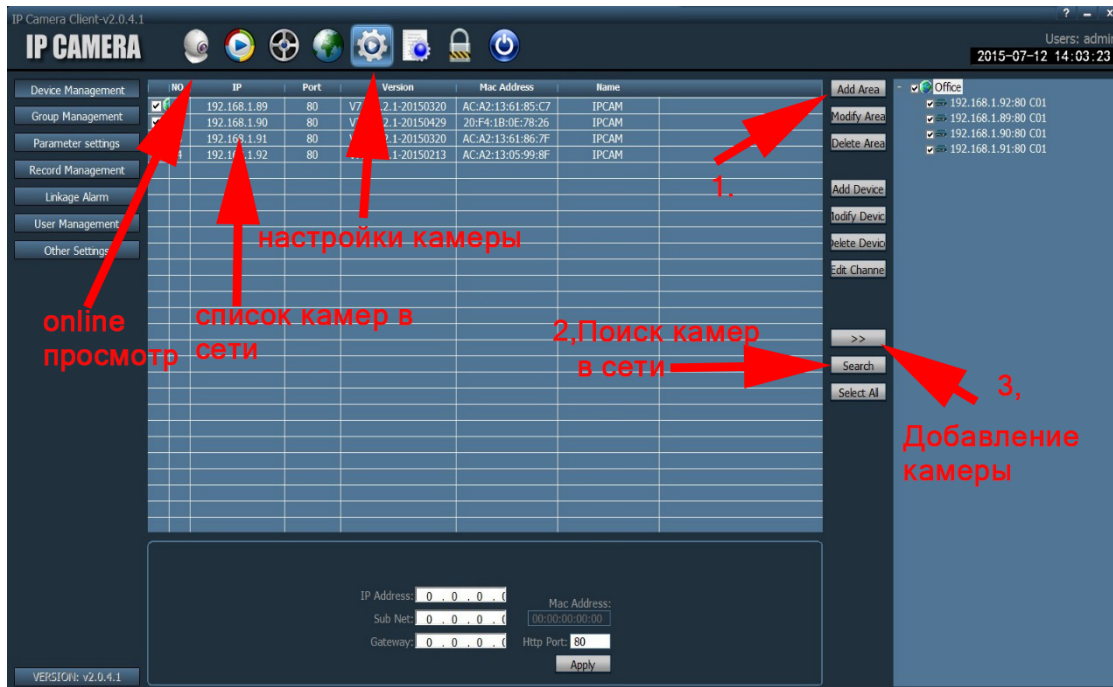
IP Camera Client-v2.0.4.1

IP CAMERA

Users: admi
2015-07-12 14:03:23

Device Management
Group Management
Parameter settings
Record Management
Linkage Alarm
User Management
Other Settings

| NO | IP | Port | Version | Mac Address | Name |
|---|---|---|---|---|---|
| | 192.168.1.89 | 80 | V7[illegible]2.1-20150320 | AC:A2:13:61:85:C7 | IPCAM |
| | 192.168.1.90 | 80 | V7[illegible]2.1-20150429 | 20:F4:1B:0E:78:26 | IPCAM |
| | 192.168.1.91 | 80 | V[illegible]2.1-20150320 | AC:A2:13:61:86:7F | IPCAM |
| | 192.16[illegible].92 | 80 | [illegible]-20150213 | AC:A2:13:05:99:8F | IPCAM |

Add Area
Modify Area
Delete Area
Add Device
Modify Devic
Delete Devic
Edit Channe
>>
Search
Select Al

Office
192.168.1.92:80 C01
192.168.1.89:80 C01
192.168.1.90:80 C01
192.168.1.91:80 C01

1.

настройки камеры

online просмотр

список камер в сети

2,Поиск камер в сети

3,

Добавление камеры

IP Address: 0 . 0 . 0 . 0
Sub Net: 0 . 0 . 0 . 0
Gateway: 0 . 0 . 0 . 0
Mac Address: 00:00:00:00:00
Http Port: 80
Apply

VERSION: v2.0.4.1